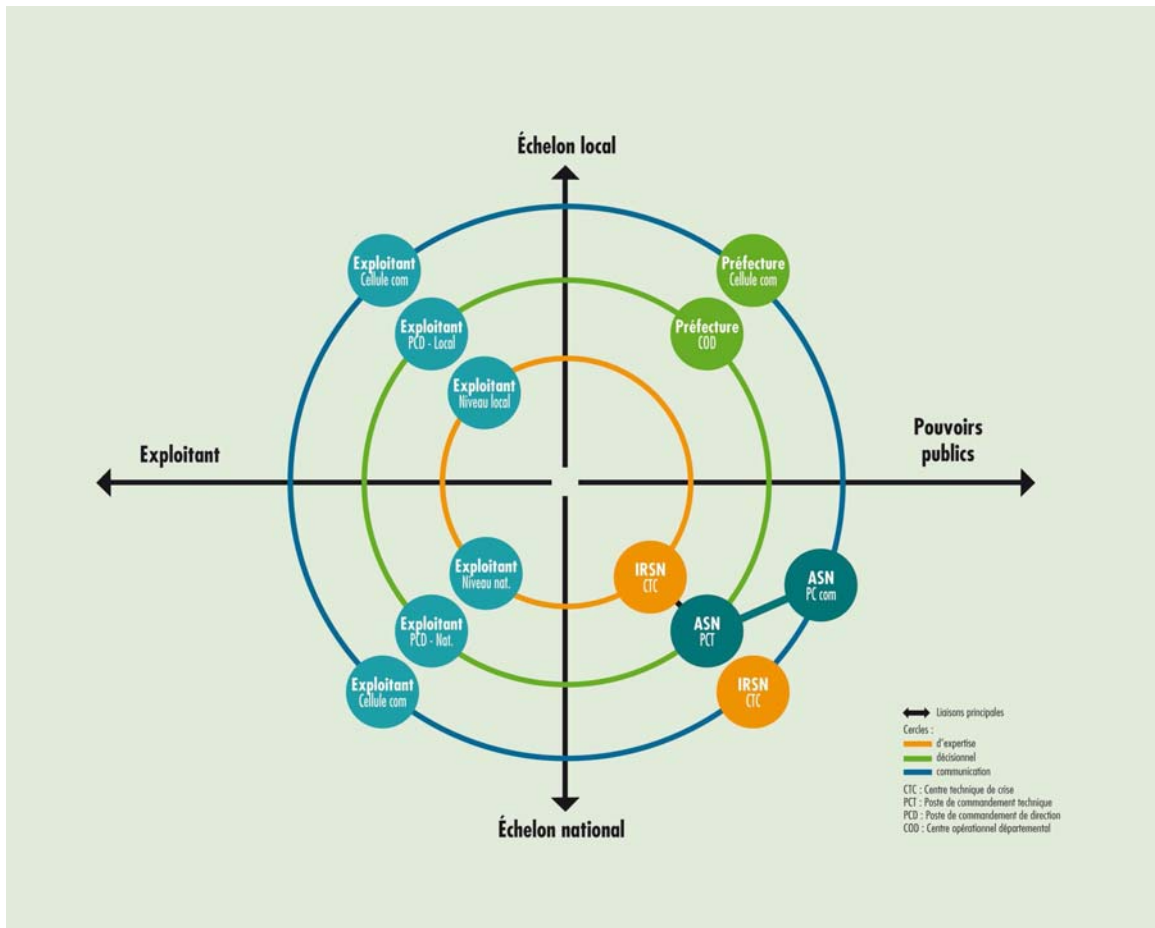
Échelon local

Exploitant
Cellule com

Exploitant
PCD - Local

Exploitant
Niveau local

Préfecture
Cellule com

Préfecture
COD

Exploitant

Pouvoirs publics

Exploitant
Niveau nat.

Exploitant
PCD - Nat.

Exploitant
Cellule com

IRSN
CTC

ASN
PCT

ASN
PC com

IRSN
CTC

Échelon national

Liaisons principales
Cercles :
d'expertise
décisionnel
communication

CTC : Centre technique de crise
PCT : Poste de commandement technique
PCD : Poste de commandement de direction
COD : Centre opérationnel départemental